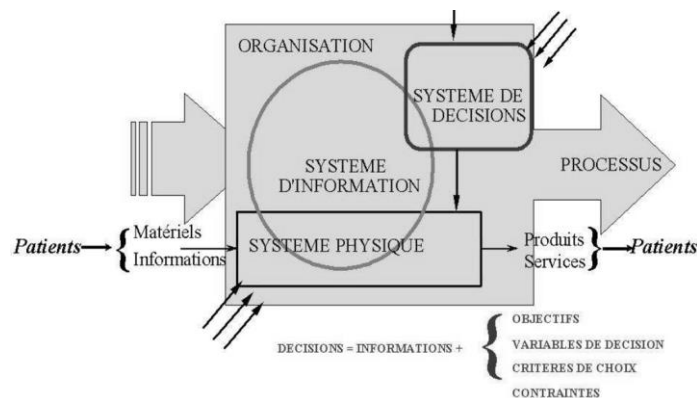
ORGANISATION

SYSTEME DE DECISIONS

SYSTEME D'INFORMATION

PROCESSUS

Patients

Matériels
Informations

SYSTEME PHYSIQUE

Produits
Services

Patients

DECISIONS = INFORMATIONS +

OBJECTIFS
VARIABLES DE DECISION
CRITERES DE CHOIX
CONTRAINTES